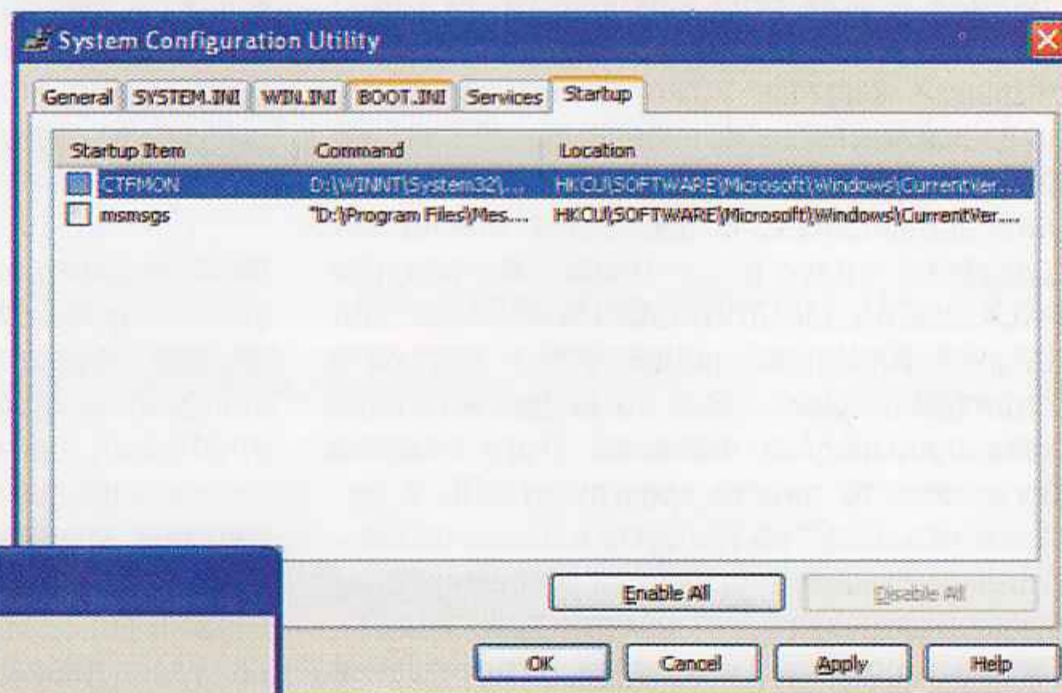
System Configuration Utility

General | SYSTEM.INI | WIN.INI | BOOT.INI | Services | Startup

| Startup Item | Command | Location |
|---|---|---|
| CTFMON | D:\WINNT\System32\... | HKCU\SOFTWARE\Microsoft\Windows\CurrentVer... |
| msmsgs | "D:\Program Files\Mes... | HKCU\SOFTWARE\Microsoft\Windows\CurrentVer... |

Enable All
Disable All

OK
Cancel
Apply
Help